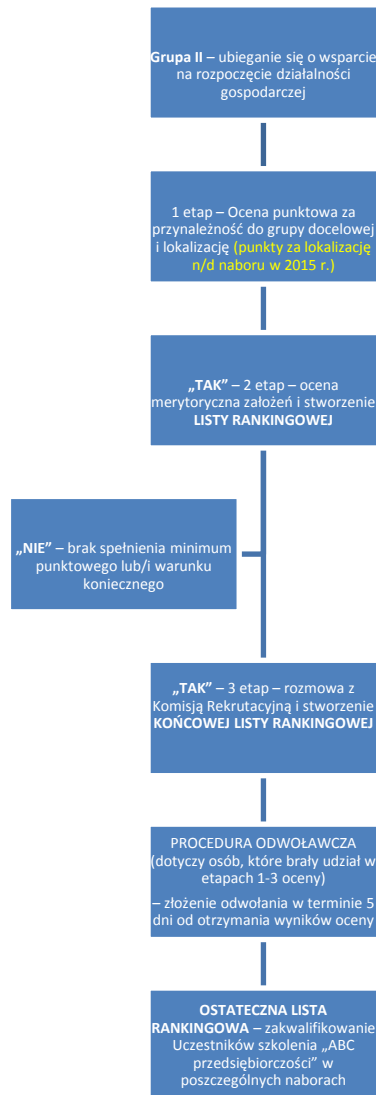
**Grupa II** – ubieganie się o wsparcie na rozpoczęcie działalności gospodarczej

1 etap – Ocena punktowa za przynależność do grupy docelowej i lokalizację (punkty za lokalizację n/d naboru w 2015 r.)

**„TAK”** – 2 etap – ocena merytoryczna założeń i stworzenie **LISTY RANKINGOWEJ**

**„NIE”** – brak spełnienia minimum punktowego lub/i warunku koniecznego

**„TAK”** – 3 etap – rozmowa z Komisją Rekrutacyjną i stworzenie **KOŃCOWEJ LISTY RANKINGOWEJ**

PROCEDURA ODWOŁAWCZA (dotyczy osób, które brały udział w etapach 1-3 oceny)

– złożenie odwołania w terminie 5 dni od otrzymania wyników oceny

**OSTATECZNA LISTA RANKINGOWA** – zakwalifikowanie Uczestników szkolenia „ABC przedsiębiorczości" w poszczególnych naborach